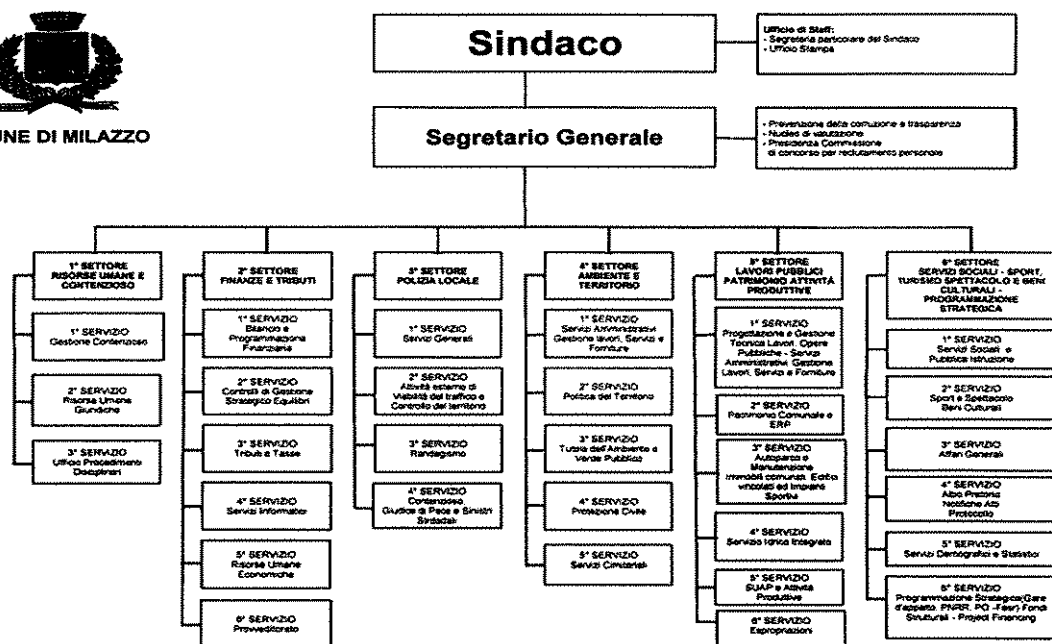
UNE DI MILAZZO

Sindaco

Ufficio di Staff:
- Segreteria particolare del Sindaco
- Ufficio Stampa

Segretario Generale

- Prevenzione della corruzione e trasparenza
- Nucleo di valutazione
- Presidenza Commissione di concorso per reclutamento personale

1° SETTORE RISORSE UMANE E CONTENZIOSO

1° SERVIZIO Gestione Contenzioso

2° SERVIZIO Risorse Umane Giuridiche

3° SERVIZIO Ufficio Procedimenti Disciplinari

2° SETTORE FINANZE E TRIBUTI

1° SERVIZIO Bilancio e Programmazione Finanziaria

2° SERVIZIO Controlli di Gestione Strategico Equilibri

3° SERVIZIO Tributi e Tasse

4° SERVIZIO Servizi Informatici

5° SERVIZIO Risorse Umane Economiche

6° SERVIZIO Provveditorato

3° SETTORE POLIZIA LOCALE

1° SERVIZIO Servizi Generali

2° SERVIZIO Attività esterna di Viabilità del traffico e Controllo del territorio

3° SERVIZIO Randagismo

4° SERVIZIO Contenzioso, Giudice di Pace e Sinistri Stradali

4° SETTORE AMBIENTE E TERRITORIO

1° SERVIZIO Servizi Amministrativi Gestione lavori, Servizi e Forniture

2° SERVIZIO Politica del Territorio

3° SERVIZIO Tutela dell'Ambiente e Verde Pubblico

4° SERVIZIO Protezione Civile

5° SERVIZIO Servizi Cimiteriali

5° SETTORE LAVORI PUBBLICI PATRIMONIO ATTIVITÀ PRODUTTIVE

1° SERVIZIO Progettazione e Gestione Tecnica Lavori, Opere Pubbliche - Servizi Amministrativi, Gestione Lavori, Servizi e Forniture

2° SERVIZIO Patrimonio Comunale e ERP

3° SERVIZIO Autoparco e Manutenzione immobili comunali, Edifici vincolati ed Impianti Sportivi

4° SERVIZIO Servizio Idrico Integrato

5° SERVIZIO SUAP e Attività Produttive

6° SERVIZIO Espropriazioni

6° SETTORE SERVIZI SOCIALI - SPORT, TURISMO SPETTACOLO E BENI CULTURALI - PROGRAMMAZIONE STRATEGICA

1° SERVIZIO Servizi Sociali e Pubblica Istruzione

2° SERVIZIO Sport e Spettacolo Beni Culturali

3° SERVIZIO Affari Generali

4° SERVIZIO Albo Pretorio Notifiche Atti Protocollo

5° SERVIZIO Servizi Demografici e Statistici

6° SERVIZIO Programmazione Strategica(Gare d'appalto, PNRR, PO -Fesr) Fondi Strutturali - Project Financing